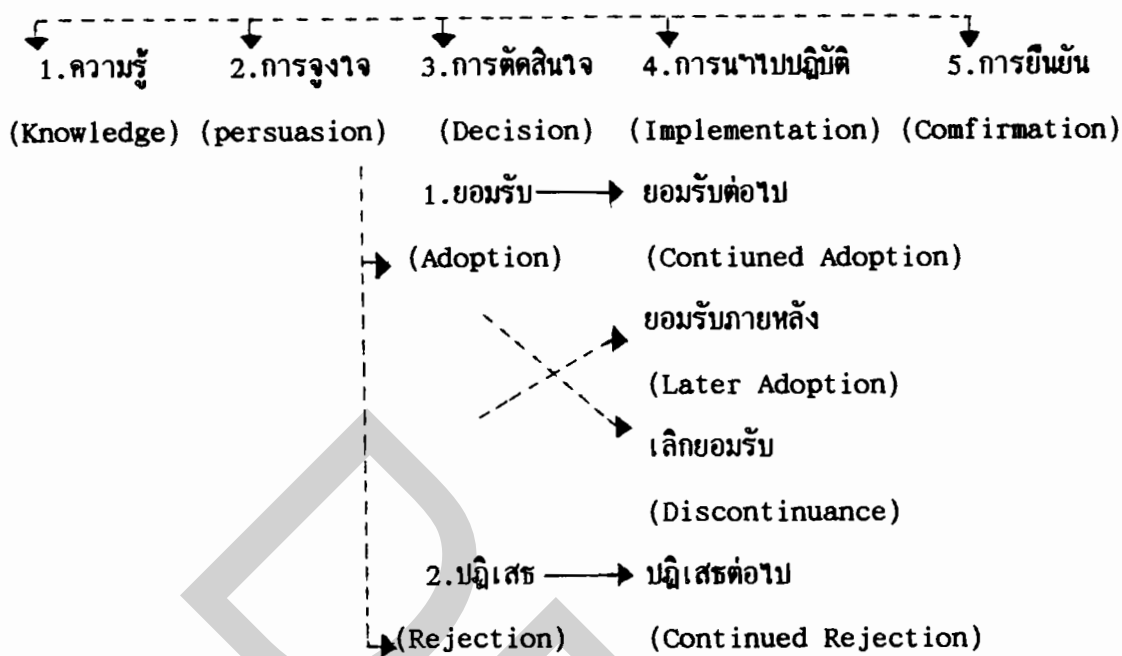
1.ความรู้ 2.การจูงใจ 3.การตัดสินใจ 4.การนำไปปฏิบัติ 5.การยืนยัน

(Knowledge) (persuasion) (Decision) (Implementation) (Comfirmation)

1.ยอมรับ → ยอมรับต่อไป

(Adoption) (Contiuned Adoption)

ยอมรับภายหลัง

(Later Adoption)

เลิกยอมรับ

(Discontinuance)

2.ปฏิเสธ → ปฏิเสธต่อไป

(Rejection) (Continued Rejection)